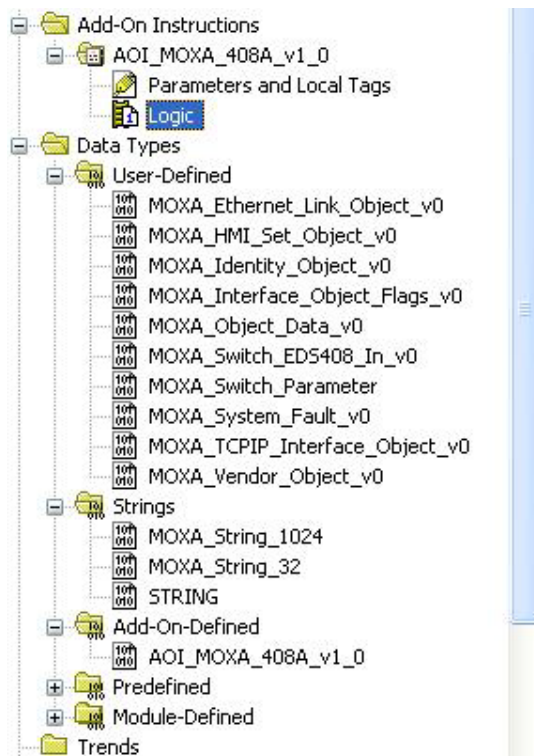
Add-On Instructions
AOI_MOXA_408A_v1_0
Parameters and Local Tags
Logic
Data Types
User-Defined
MOXA_Ethernet_Link_Object_v0
MOXA_HMI_Set_Object_v0
MOXA_Identity_Object_v0
MOXA_Interface_Object_Flags_v0
MOXA_Object_Data_v0
MOXA_Switch_EDS408_In_v0
MOXA_Switch_Parameter
MOXA_System_Fault_v0
MOXA_TCPIP_Interface_Object_v0
MOXA_Vendor_Object_v0
Strings
MOXA_String_1024
MOXA_String_32
STRING
Add-On-Defined
AOI_MOXA_408A_v1_0
Predefined
Module-Defined
Trends